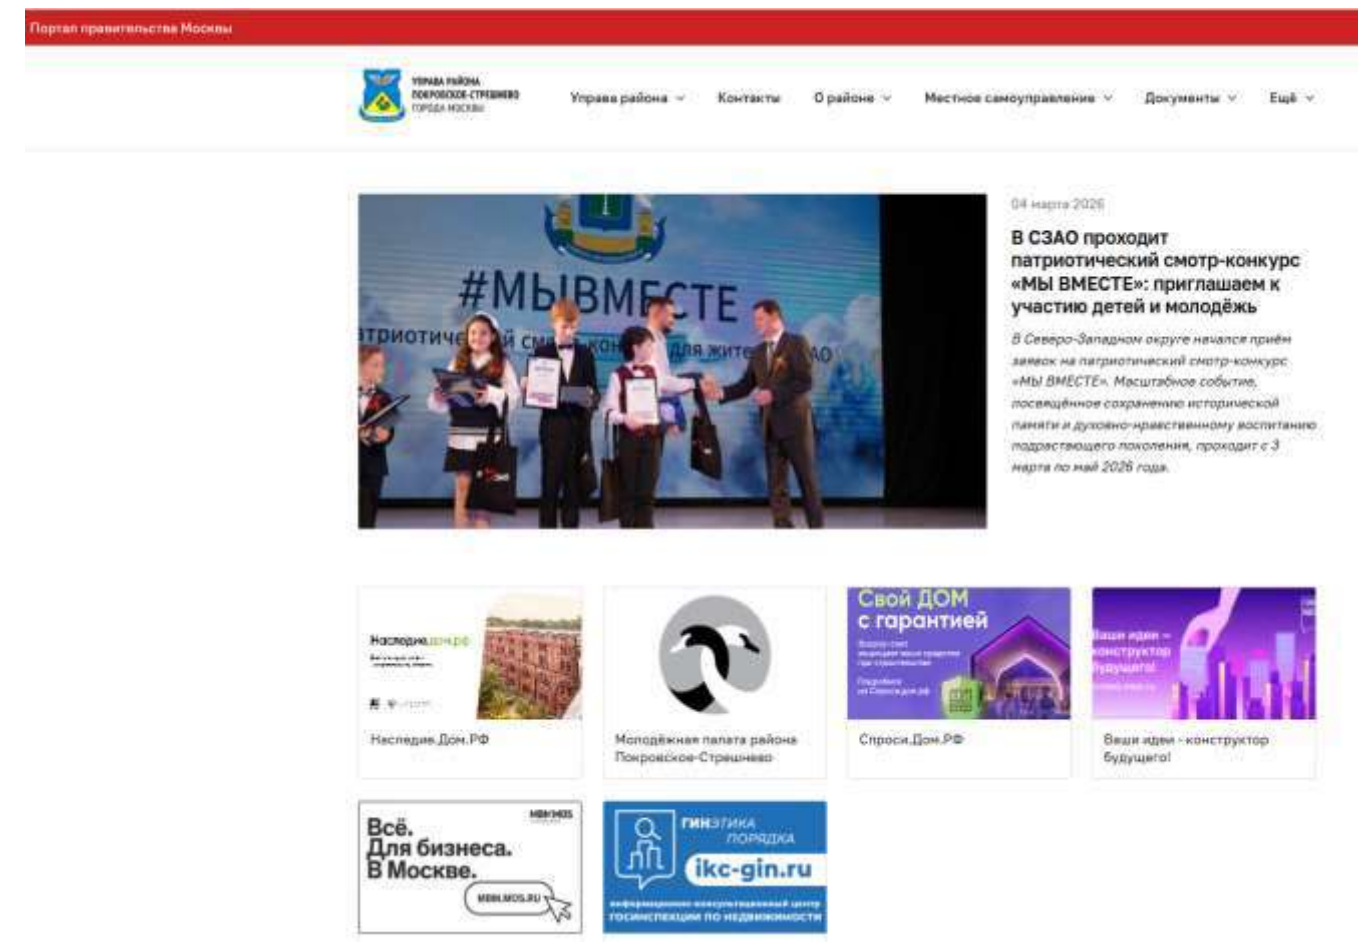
Портал правительства Москвы

УПРАВА РАЙОНА ПОКРОВСКОЕ-СТРЕШНЕВО ГОРОДА МОСКВЫ

Управа района ˅ Контакты О районе ˅ Местное самоуправление ˅ Документы ˅ Ещё ˅

#МЫВМЕСТЕ
атриотический смотр-конкурс для жителей СЗАО

04 марта 2026

В СЗАО проходит патриотический смотр-конкурс «МЫ ВМЕСТЕ»: приглашаем к участию детей и молодёжь

В Северо-Западном округе начался приём заявок на патриотический смотр-конкурс «МЫ ВМЕСТЕ». Масштабное событие, посвящённое сохранению исторической памяти и духовно-нравственному воспитанию подрастающего поколения, проходит с 3 марта по май 2026 года.

Наследие.дом.рф

Наследие.Дом.РФ

Молодёжная палата района Покровское-Стрешнево

Свой ДОМ с гарантией

Спроси.Дом.РФ

Ваши идеи – конструктор будущего!

Ваши идеи - конструктор будущего!

МБМ MOS

Всё. Для бизнеса. В Москве.

MBM.MOS.RU

ГИН ЭТИКА ПОРЯДКА
ikc-gin.ru
информационно-консультационный центр госинспекции по недвижимости